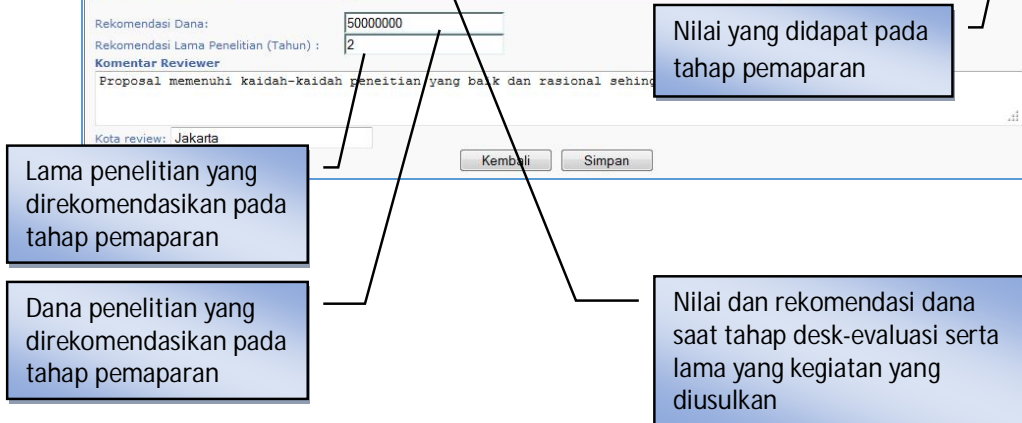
Rekomendasi Dana: 50000000

Rekomendasi Lama Penelitian (Tahun) : 2

Komentar Reviewer

Proposal memenuhi kaidah-kaidah penelitian yang baik dan rasional sehing

Nilai yang didapat pada tahap pemaparan

Kota review: Jakarta

Kembali

Simpan

Lama penelitian yang direkomendasikan pada tahap pemaparan

Dana penelitian yang direkomendasikan pada tahap pemaparan

Nilai dan rekomendasi dana saat tahap desk-evaluasi serta lama yang kegiatan yang diusulkan